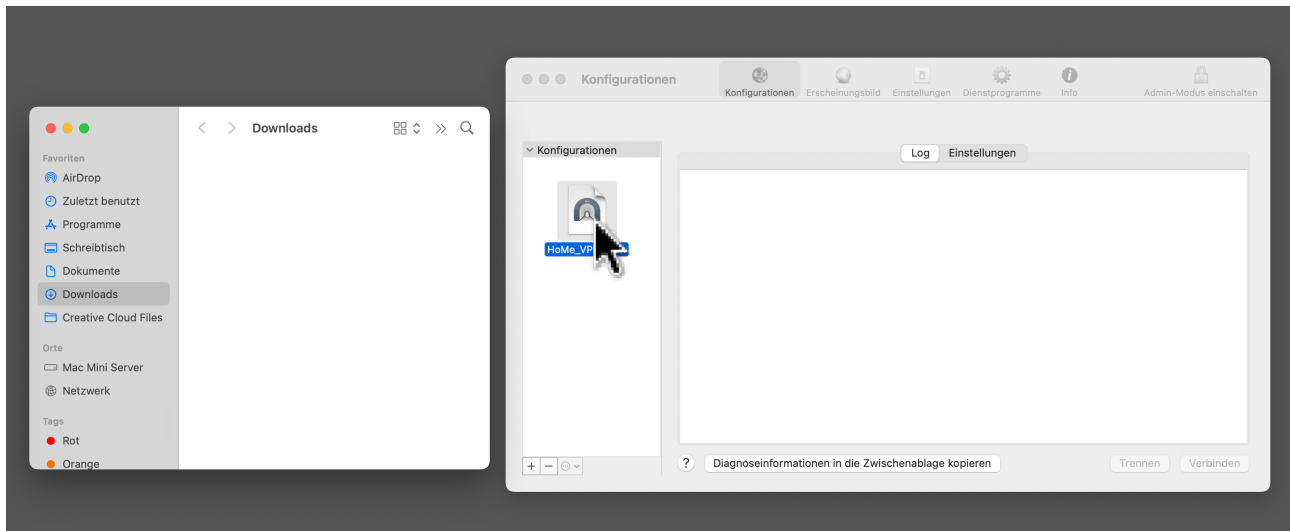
Downloads

Favoriten
AirDrop
Zuletzt benutzt
Programme
Schreibtisch
Dokumente
Downloads
Creative Cloud Files

Orte
Mac Mini Server
Netzwerk

Tags
Rot
Orange

Konfigurationen

Konfigurationen Erscheinungsbild Einstellungen Dienstprogramme Info Admin-Modus einschalten

Konfigurationen

HoMe_VP

Log Einstellungen

+ −

?

Diagnoseinformationen in die Zwischenablage kopieren

Trennen Verbinden